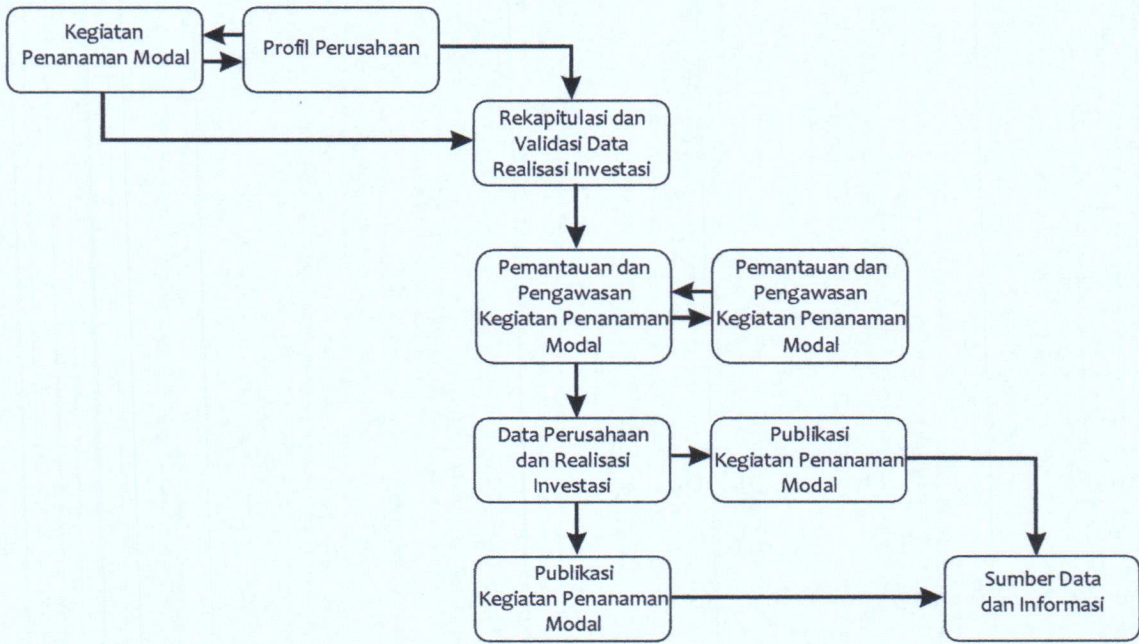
Kegiatan Penanaman Modal

Profil Perusahaan

Rekapitulasi dan Validasi Data Realisasi Investasi

Pemantauan dan Pengawasan Kegiatan Penanaman Modal

Pemantauan dan Pengawasan Kegiatan Penanaman Modal

Data Perusahaan dan Realisasi Investasi

Publikasi Kegiatan Penanaman Modal

Publikasi Kegiatan Penanaman Modal

Sumber Data dan Informasi